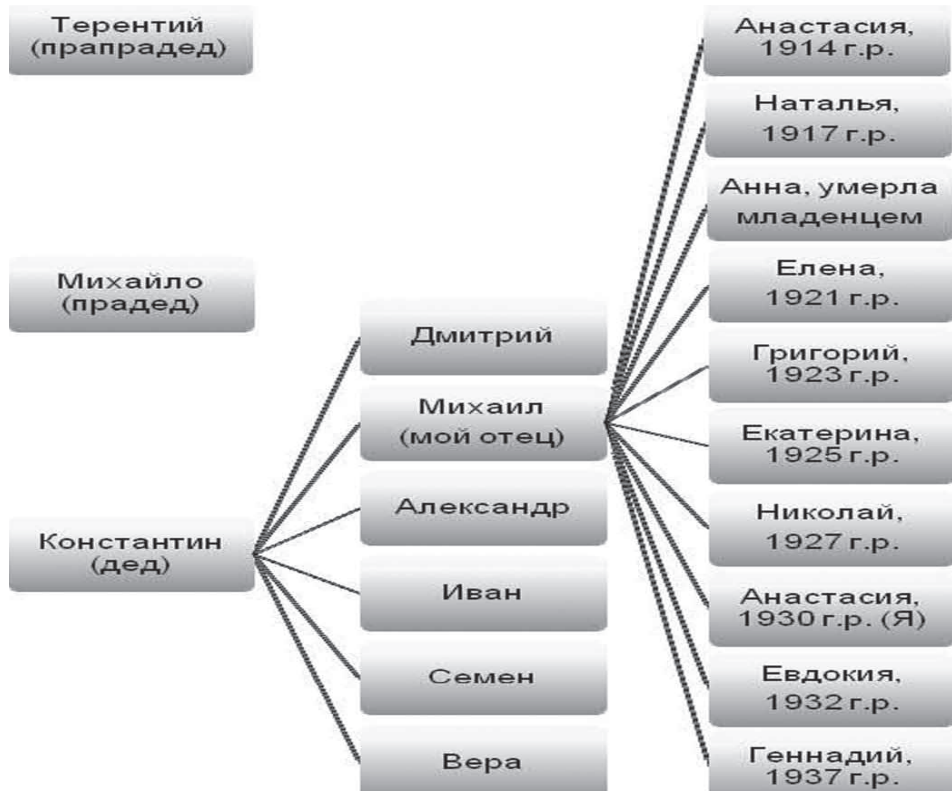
Терентий (прапрадед)

Михайло (прадед)

Константин (дед)

Дмитрий

Михаил (мой отец)

Александр

Иван

Семен

Вера

Анастасия, 1914 г.р.

Наталья, 1917 г.р.

Анна, умерла младенцем

Елена, 1921 г.р.

Григорий, 1923 г.р.

Екатерина, 1925 г.р.

Николай, 1927 г.р.

Анастасия, 1930 г.р. (Я)

Евдокия, 1932 г.р.

Геннадий, 1937 г.р.